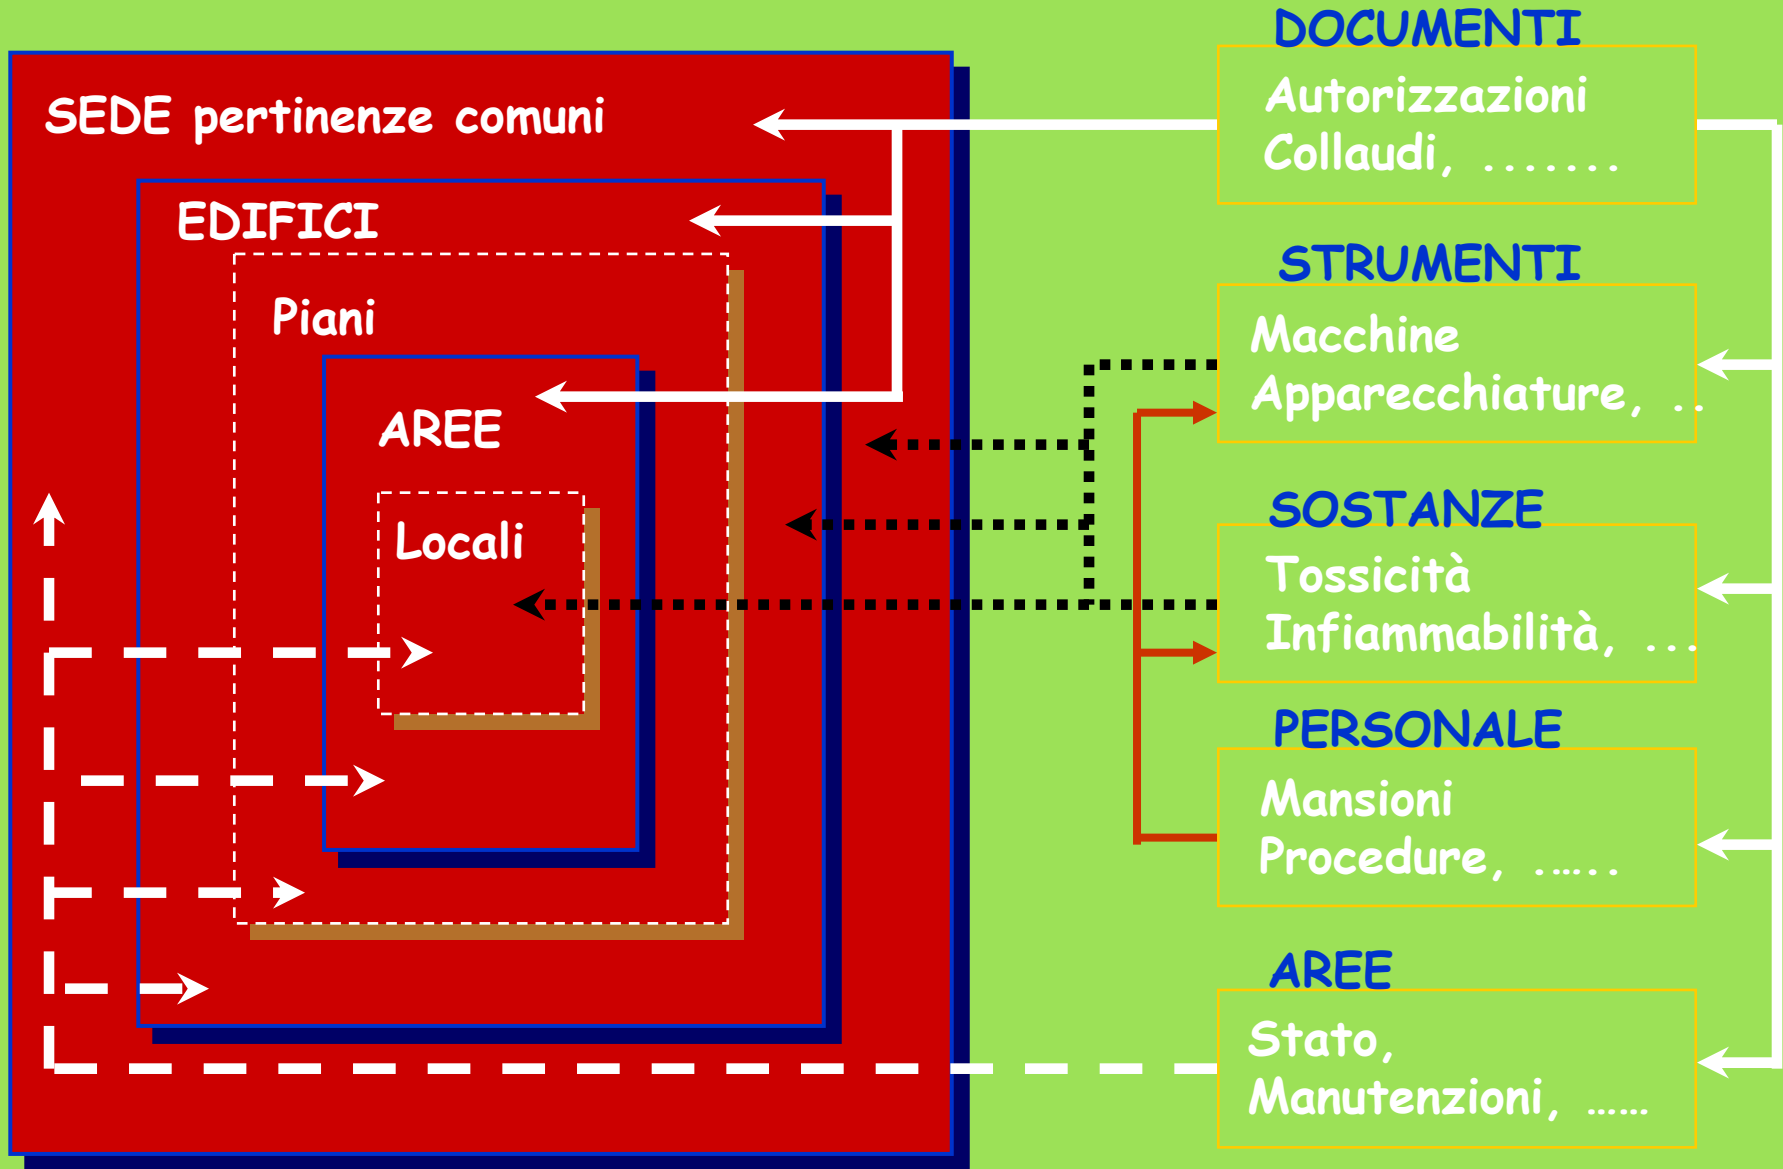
SEDE pertinenze comuni

EDIFICI

Piani

AREE

Locali

DOCUMENTI

Autorizzazioni
Collaudi, .......

STRUMENTI

Macchine
Apparecchiature, ..

SOSTANZE

Tossicità
Infiammabilità, ...

PERSONALE

Mansioni
Procedure, ......

AREE

Stato,
Manutenzioni, ......